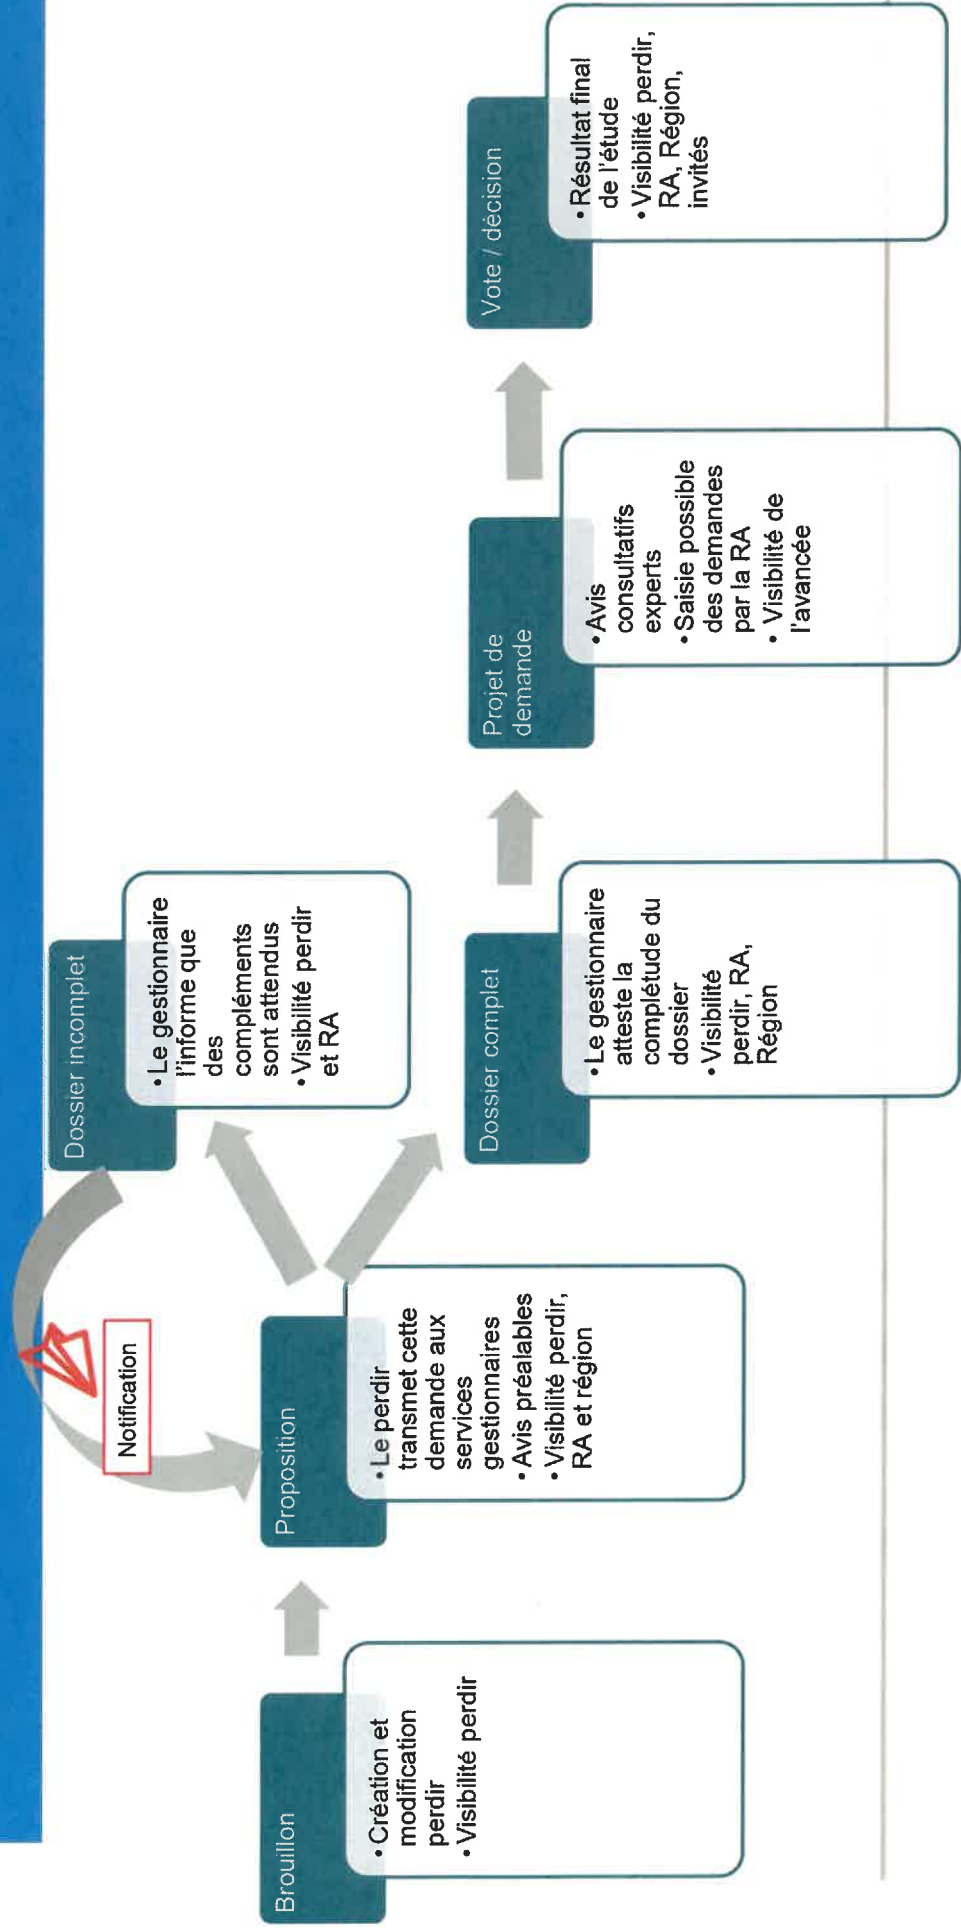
Brouillon

- Création et modification perdir
- Visibilité perdir

Proposition

- Le perdir transmet cette demande aux services gestionnaires
- Avis préalables
- Visibilité perdir, RA et région

Notification

Dossier incomplet

- Le gestionnaire l'informe que des compléments sont attendus
- Visibilité perdir et RA

Dossier complet

- Le gestionnaire atteste la complétude du dossier
- Visibilité perdir, RA, Région

Projet de demande

- Avis consultatifs experts
- Saisie possible des demandes par la RA
- Visibilité de l'avancée

Vote / décision

- Résultat final de l'étude
- Visibilité perdir, RA, Région, invités